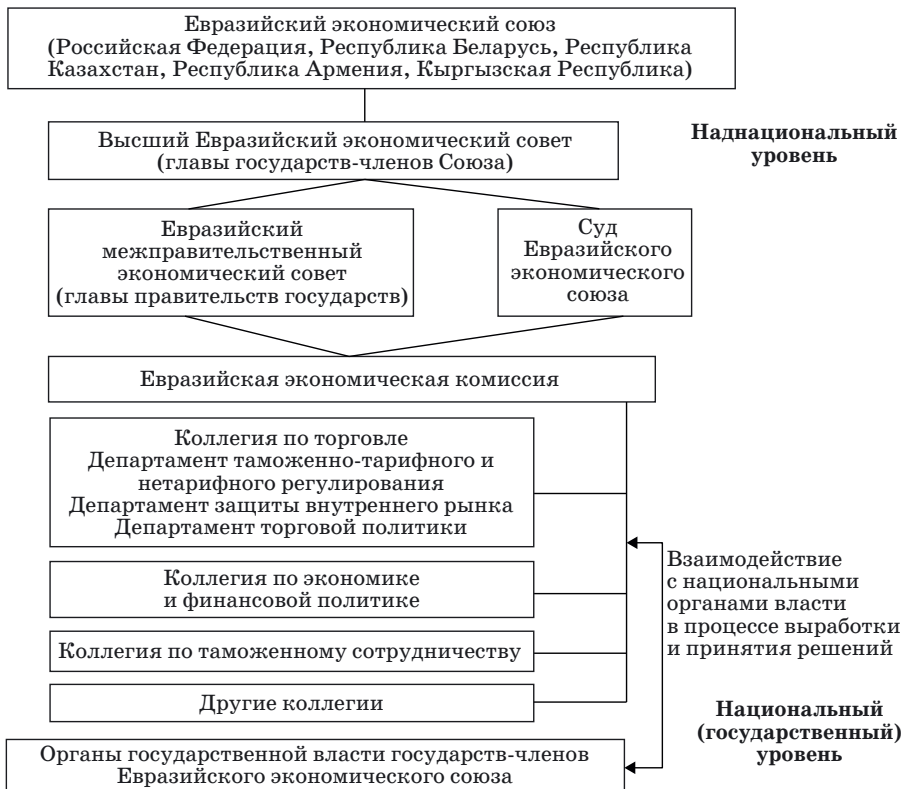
Евразийский экономический союз (Российская Федерация, Республика Беларусь, Республика Казахстан, Республика Армения, Кыргызская Республика)

Высший Евразийский экономический совет (главы государств-членов Союза)

Наднациональный уровень

Евразийский межправительственный экономический совет (главы правительств государств)

Суд Евразийского экономического союза

Евразийская экономическая комиссия

Коллегия по торговле
Департамент таможенно-тарифного и нетарифного регулирования
Департамент защиты внутреннего рынка
Департамент торговой политики

Коллегия по экономике и финансовой политике

Коллегия по таможенному сотрудничеству

Другие коллегии

Взаимодействие с национальными органами власти в процессе выработки и принятия решений

Национальный (государственный) уровень

Органы государственной власти государств-членов Евразийского экономического союза